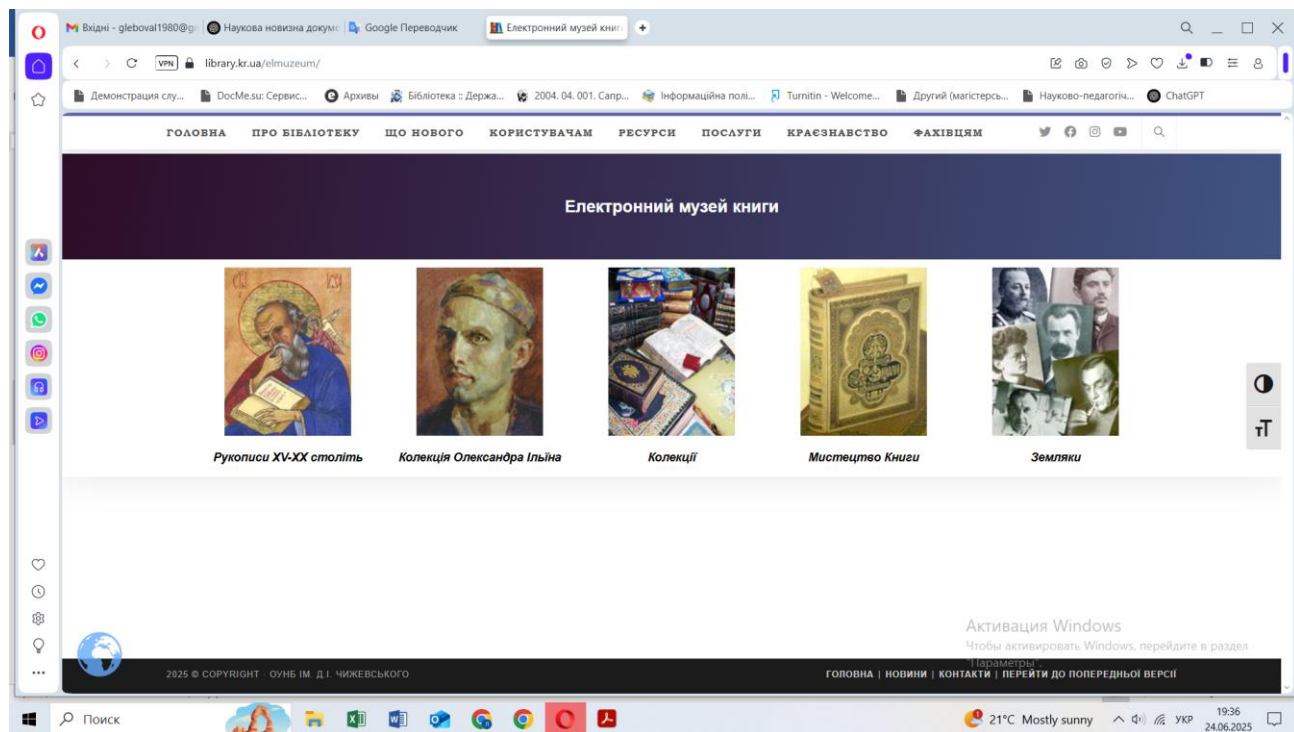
Вхідні - gleboval1980@g | Наукова новизна докуме | Google Перекладач | Електронний музей книг

library.kr.ua/elmuzeum/

Демонстрация слу... | DocMe.su: Сервис... | Архивы | Бібліотека :: Держа... | 2004. 04. 001. Сапр... | Інформаційна полі... | Turnitin - Welcome... | Другий (магістерсь... | Науково-педагогіч... | ChatGPT

ГОЛОВНА | ПРО БІБЛІОТЕКУ | ЩО НОВОГО | КОРИСТУВАЧАМ | РЕСУРСИ | ПОСЛУГИ | КРАЄЗНАВСТВО | ФАХІВЦЯМ

Електронний музей книги

Рукописи XV-XX століть

Колекція Олександра Ільїна

Колекції

Мистецтво Книги

Земляки

Активация Windows
Чтобы активировать Windows, перейдите в раздел "Параметры".

2025 © COPYRIGHT · ОУНБ ІМ. Д.І. ЧИЖЕВСЬКОГО

ГОЛОВНА | НОВИНИ | КОНТАКТИ | ПЕРЕЙТИ ДО ПОПЕРЕДНЬОЇ ВЕРСІЇ

Поиск

21°C Mostly sunny | УКР | 19:36 24.06.2025